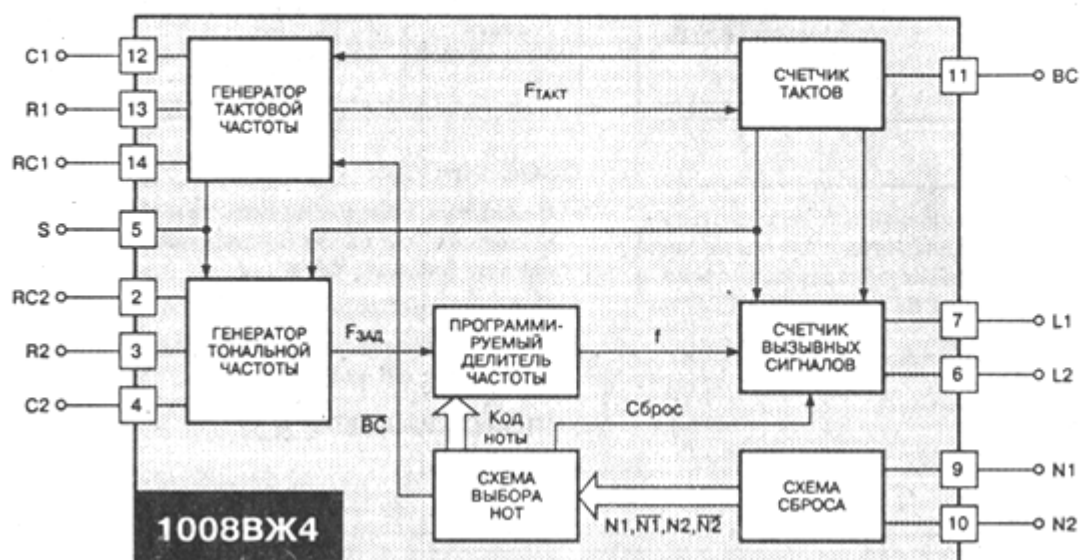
C1
12
R1
13
RC1
14
S
5
RC2
2
R2
3
C2
4

ГЕНЕРАТОР ТАКТОВОЙ ЧАСТОТЫ

$F_{ТАКТ}$

СЧЕТЧИК ТАКТОВ

11
ВС

ГЕНЕРАТОР ТОНАЛЬНОЙ ЧАСТОТЫ

$F_{ЗАД}$

ПРОГРАММИРУЕМЫЙ ДЕЛИТЕЛЬ ЧАСТОТЫ

f

СЧЕТЧИК ВЫЗЫВНЫХ СИГНАЛОВ

7
L1
6
L2

$\overline{ВС}$

Код ноты

Сброс

СХЕМА ВЫБОРА НОТ

$N1, \overline{N1}, N2, \overline{N2}$

СХЕМА СБРОСА

9
N1
10
N2

1008ВЖ4